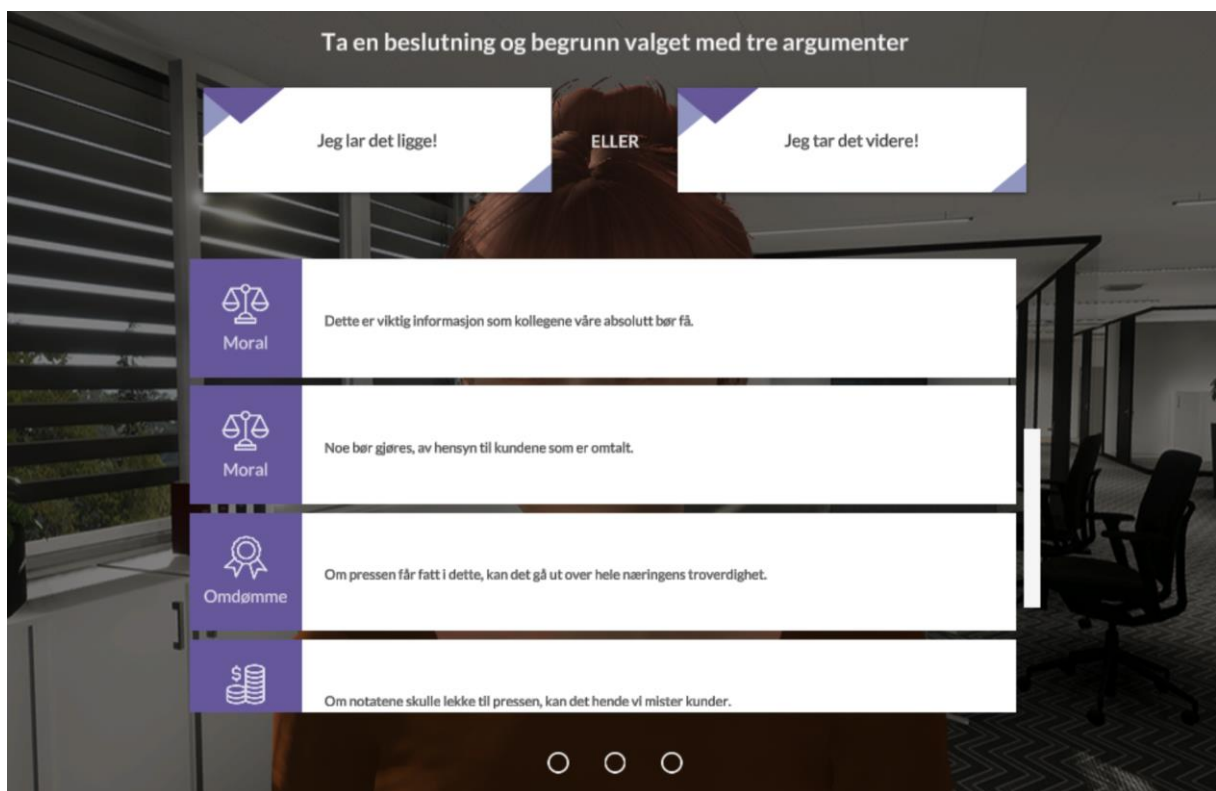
Ta en beslutning og begrunn valget med tre argumenter

Jeg lar det ligge!

ELLER

Jeg tar det videre!

Moral

Dette er viktig informasjon som kollegene våre absolutt bør få.

Moral

Noe bør gjøres, av hensyn til kundene som er omtalt.

Omdømme

Om pressen får fatt i dette, kan det gå ut over hele næringens troverdighet.

Om notatene skulle lekke til pressen, kan det hende vi mister kunder.